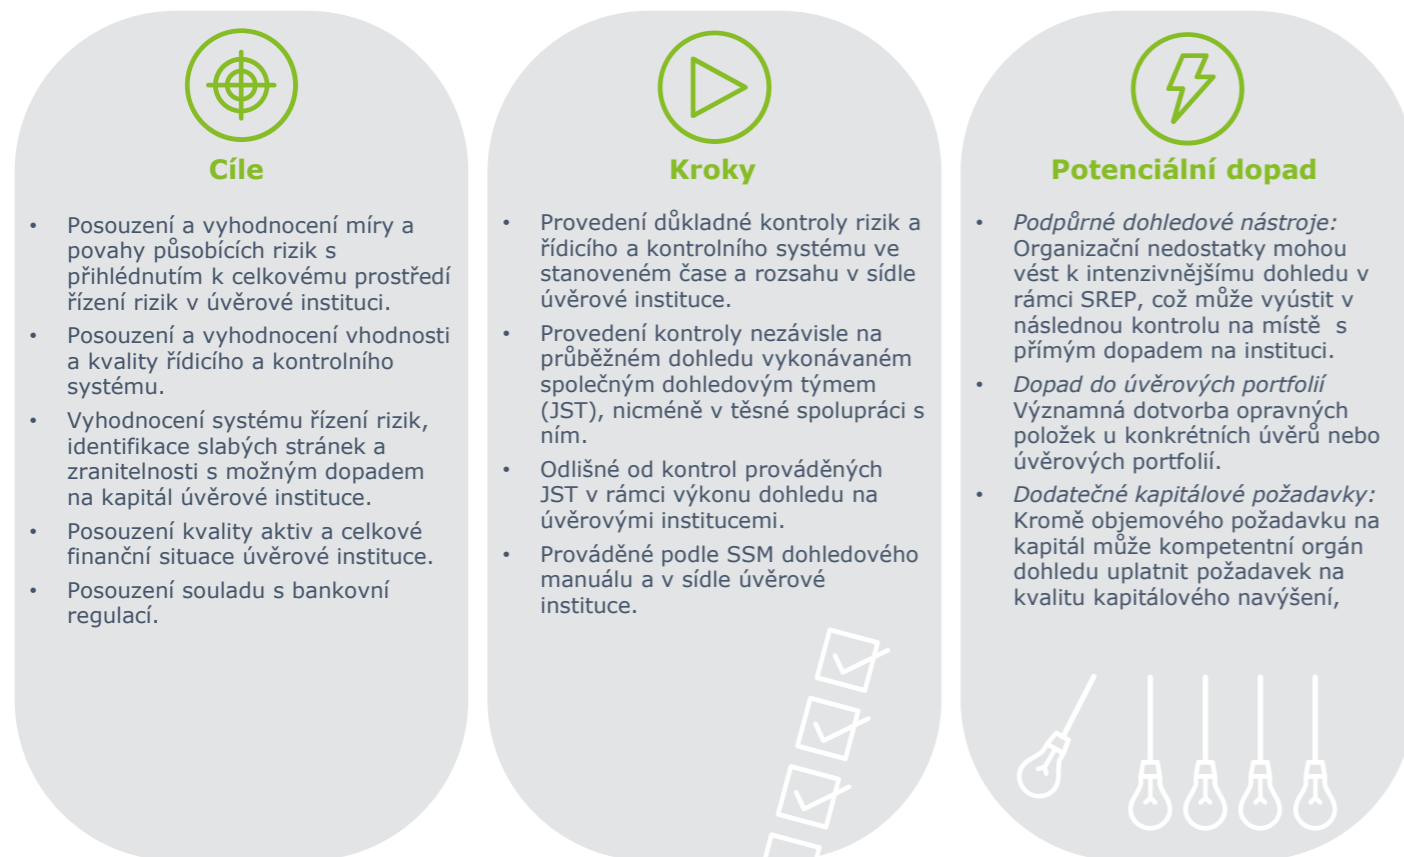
Cíle

- Posouzení a vyhodnocení míry a povahy působících rizik s přihlédnutím k celkovému prostředí řízení rizik v úvěrové instituci.
- Posouzení a vyhodnocení vhodnosti a kvality řídicího a kontrolního systému.
- Vyhodnocení systému řízení rizik, identifikace slabých stránek a zranitelnosti s možným dopadem na kapitál úvěrové instituce.
- Posouzení kvality aktiv a celkové finanční situace úvěrové instituce.
- Posouzení souladu s bankovní regulací.

Kroky

- Provedení důkladné kontroly rizik a řídicího a kontrolního systému ve stanoveném čase a rozsahu v sídle úvěrové instituce.
- Provedení kontroly nezávisle na průběžném dohledu vykonávaném společným dohledovým týmem (JST), nicméně v těsné spolupráci s ním.
- Odlišné od kontrol prováděných JST v rámci výkonu dohledu na úvěrovými institucemi.
- Prováděné podle SSM dohledového manuálu a v sídle úvěrové instituce.

Potenciální dopad

- *Podpůrné dohledové nástroje:* Organizační nedostatky mohou vést k intenzivnějšímu dohledu v rámci SREP, což může vyústit v následnou kontrolu na místě s přímým dopadem na instituci.
- *Dopad do úvěrových portfolií* Významná dotvorba opravných položek u konkrétních úvěrů nebo úvěrových portfolií.
- *Dodatečné kapitálové požadavky:* Kromě objemového požadavku na kapitál může kompetentní orgán dohledu uplatnit požadavek na kvalitu kapitálového navýšení,